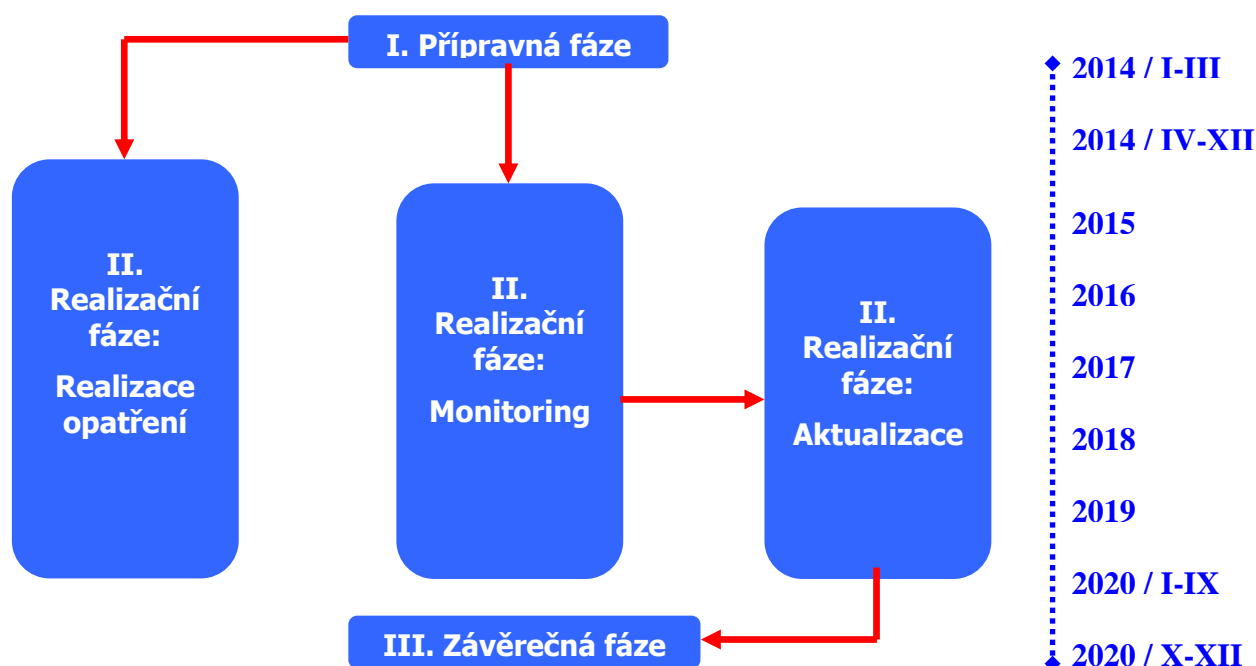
I. Přípravná fáze

II. Realizační fáze: Realizace opatření

II. Realizační fáze: Monitoring

II. Realizační fáze: Aktualizace

III. Závěrečná fáze

2014 / I-III
2014 / IV-XII
2015
2016
2017
2018
2019
2020 / I-IX
2020 / X-XII